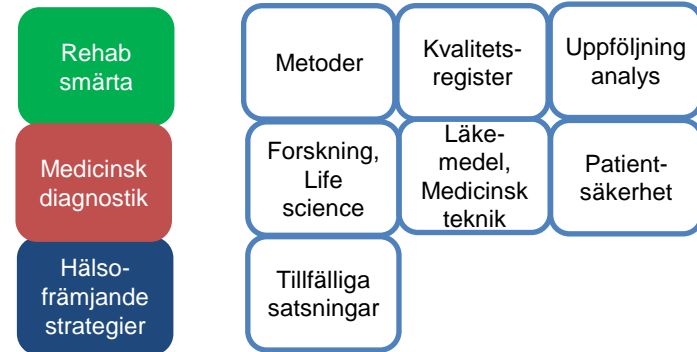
Rehab smärta

Medicinsk diagnostik

Hälso-främjande strategier

Metoder

Kvalitets-register

Uppföljning analys

Forskning, Life science

Läke-medel, Medicinsk teknik

Patient-säkerhet

Tillfälliga satsningar